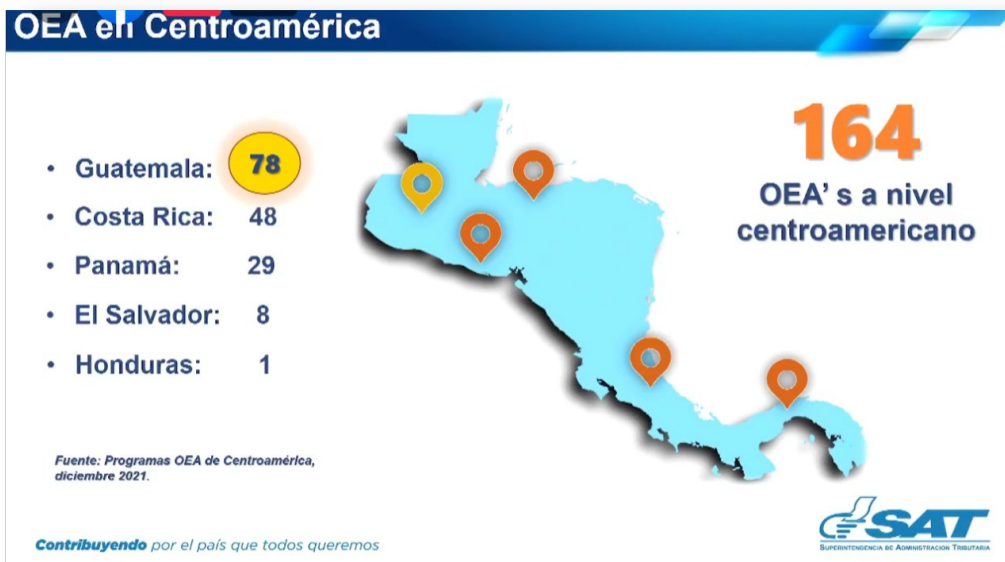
OEA en Centroamérica

- Guatemala: 78
- Costa Rica: 48
- Panamá: 29
- El Salvador: 8
- Honduras: 1

164
OEA' s a nivel centroamericano

Fuente: Programas OEA de Centroamérica, diciembre 2021.

Contribuyendo por el país que todos queremos

SAT
SUPERINTENDENCIA DE ADMINISTRACIÓN TRIBUTARIA